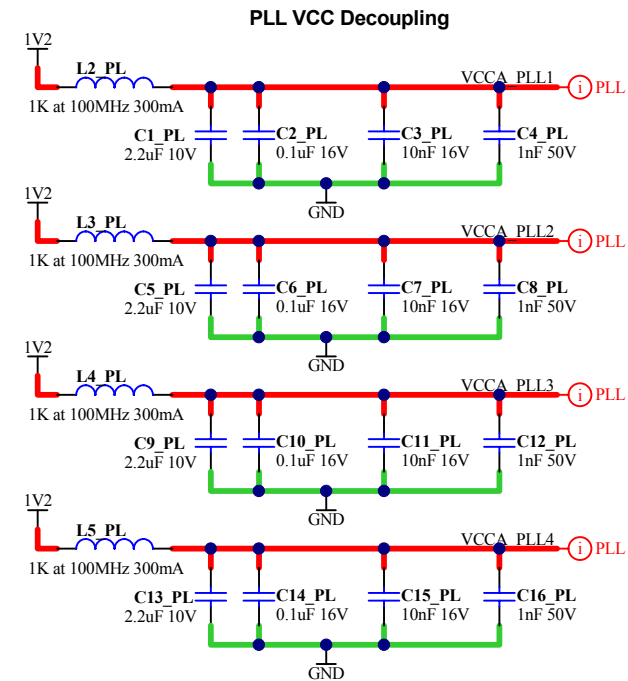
PLL VCC Decoupling

1V2
L2_PL
1K at 100MHz 300mA
VCCA_PLL1
i PLL
C1_PL
2.2uF 10V
C2_PL
0.1uF 16V
C3_PL
10nF 16V
C4_PL
1nF 50V
GND

1V2
L3_PL
1K at 100MHz 300mA
VCCA_PLL2
i PLL
C5_PL
2.2uF 10V
C6_PL
0.1uF 16V
C7_PL
10nF 16V
C8_PL
1nF 50V
GND

1V2
L4_PL
1K at 100MHz 300mA
VCCA_PLL3
i PLL
C9_PL
2.2uF 10V
C10_PL
0.1uF 16V
C11_PL
10nF 16V
C12_PL
1nF 50V
GND

1V2
L5_PL
1K at 100MHz 300mA
VCCA_PLL4
i PLL
C13_PL
2.2uF 10V
C14_PL
0.1uF 16V
C15_PL
10nF 16V
C16_PL
1nF 50V
GND